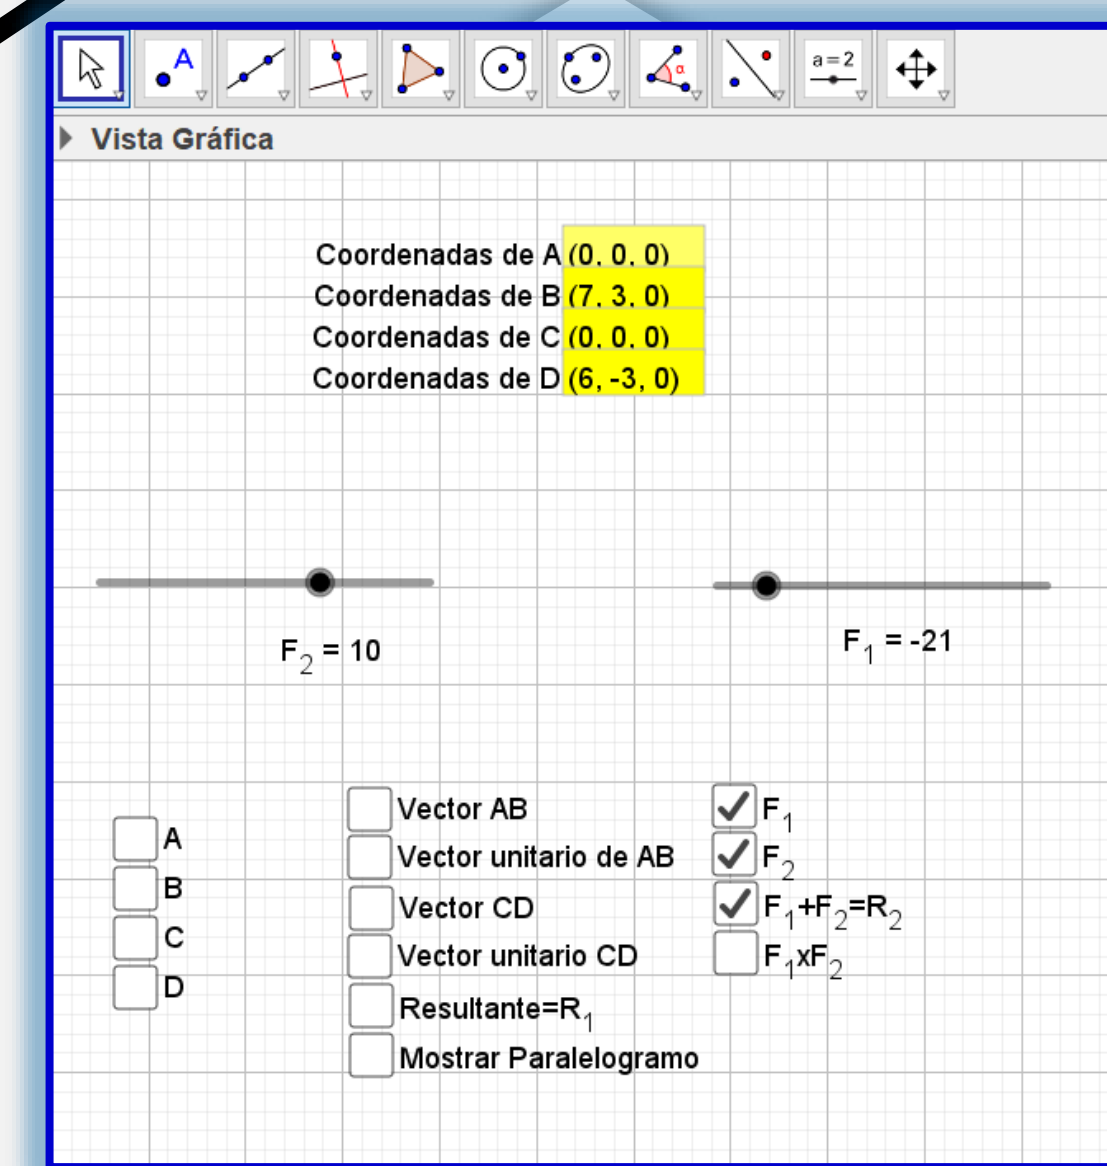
A

a = 2

Vista Gráfica

Coordenadas de A (0, 0, 0)
Coordenadas de B (7, 3, 0)
Coordenadas de C (0, 0, 0)
Coordenadas de D (6, -3, 0)

$F_2 = 10$

$F_1 = -21$

A
B
C
D

Vector AB
Vector unitario de AB
Vector CD
Vector unitario CD
Resultante=$R_1$
Mostrar Paralelogramo

$F_1$
$F_2$
$F_1+F_2=R_2$
$F_1xF_2$